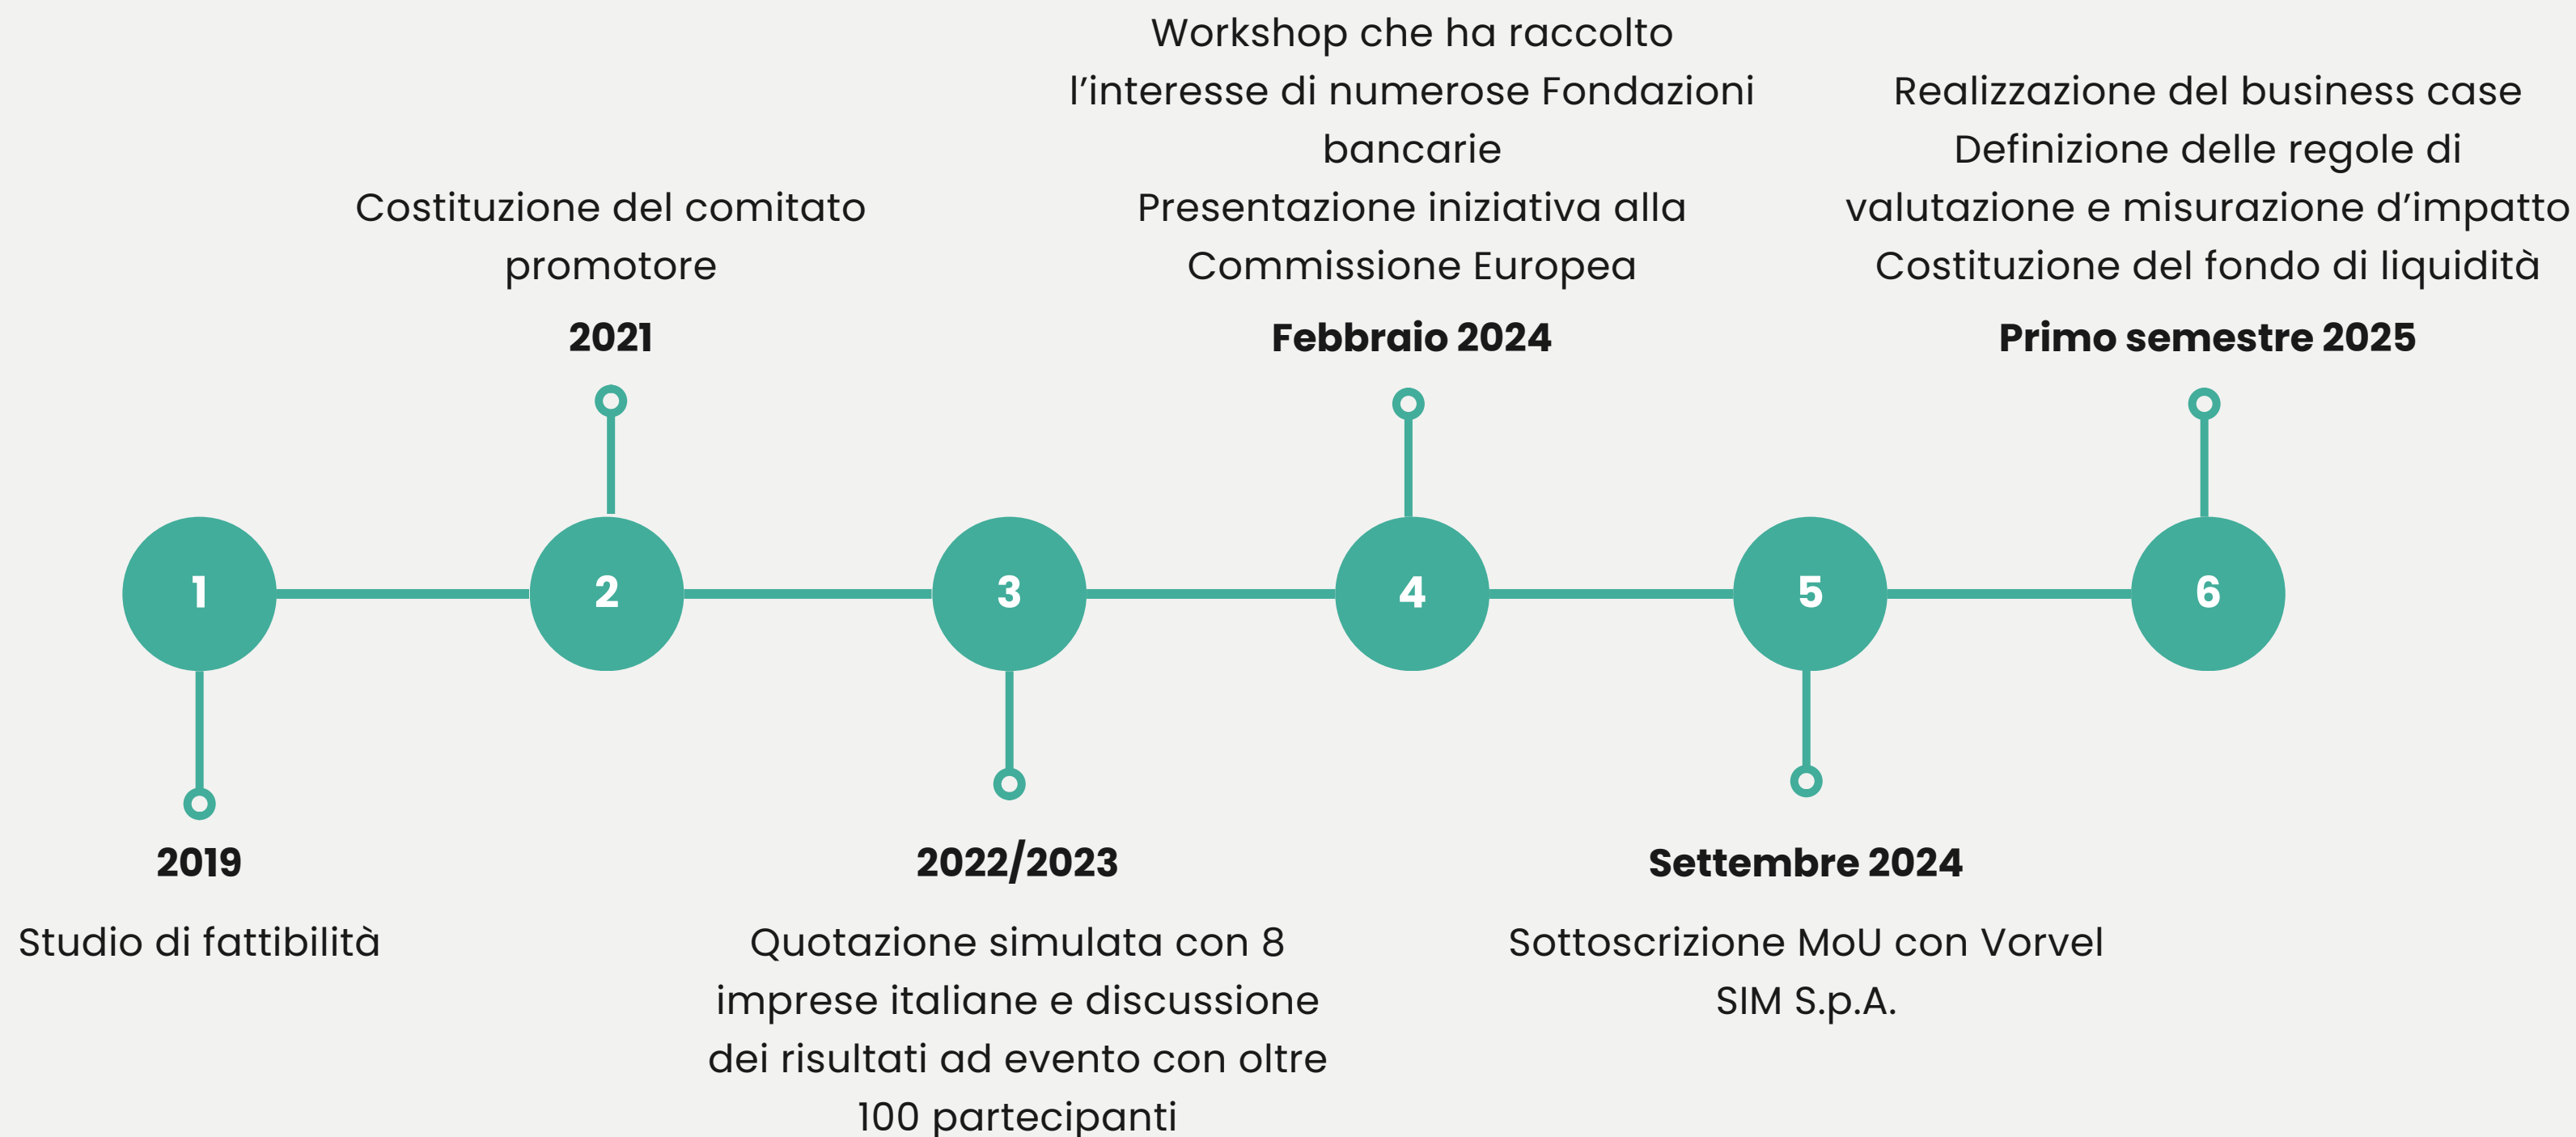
Costituzione del comitato promotore

2021

Workshop che ha raccolto l'interesse di numerose Fondazioni bancarie
Presentazione iniziativa alla Commissione Europea

Febbraio 2024

Realizzazione del business case
Definizione delle regole di valutazione e misurazione d'impatto
Costituzione del fondo di liquidità

Primo semestre 2025

1

2

3

4

5

6

2019

Studio di fattibilità

2022/2023

Quotazione simulata con 8 imprese italiane e discussione dei risultati ad evento con oltre 100 partecipanti

Settembre 2024

Sottoscrizione MoU con Vorvel SIM S.p.A.